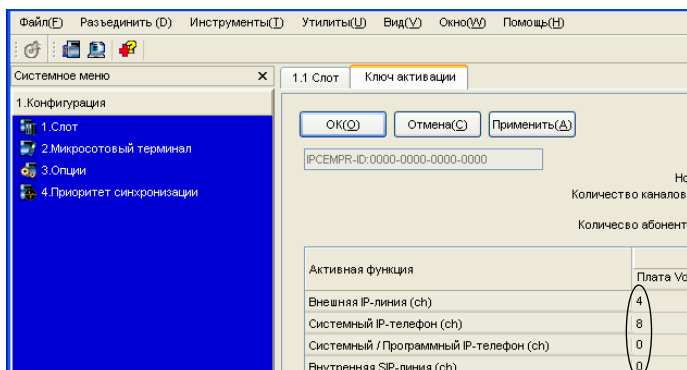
Файл(F) Разъединить (D) Инструменты(T) Утилиты(U) Вид(V) Окно(W) Помощь(H)

Системное меню ×

1.Конфигурация

1.Слот
2.Микросотовый терминал
3.Опции
4.Приоритет синхронизации

1.1 Слот | Ключ активации

OK(O) Отмена(C) Применить(A)

IPCEMPR-ID:0000-0000-0000-0000

Но
Количество каналов

Количесво абонент

| Активная функция | Плата Vo |
|---|---|
| Внешняя IP-линия (ch) | 4 |
| Системный IP-телефон (ch) | 8 |
| Системный / Программный IP-телефон (ch) | 0 |
| Внутренняя SIP-линия (ch) | 0 |